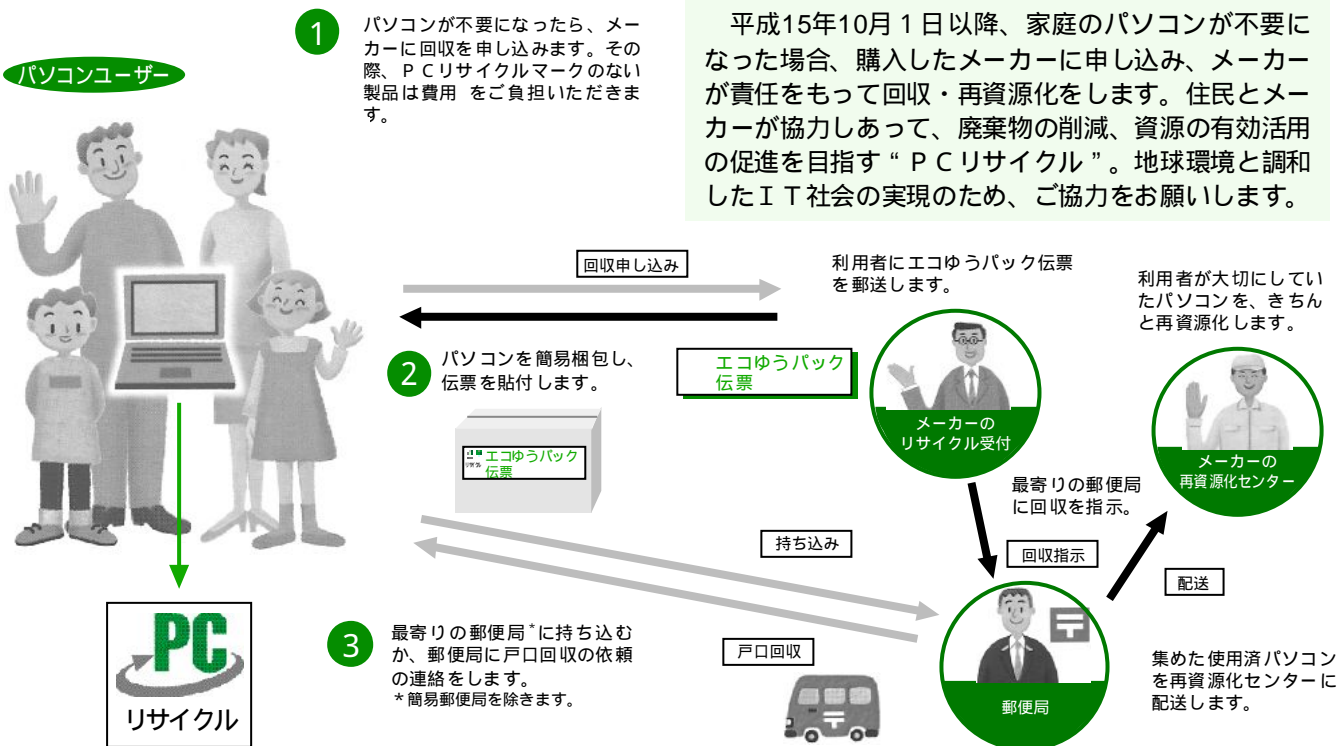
パソコンユーザー

1 パソコンが不要になったら、メーカーに回収を申し込みます。その際、ＰＣリサイクルマークのない製品は費用 をご負担いただきます。

平成15年10月１日以降、家庭のパソコンが不要になった場合、購入したメーカーに申し込み、メーカーが責任をもって回収・再資源化をします。住民とメーカーが協力しあって、廃棄物の削減、資源の有効活用の促進を目指す“ＰＣリサイクル”。地球環境と調和したＩＴ社会の実現のため、ご協力をお願いします。

回収申し込み

利用者にエコゆうパック伝票を郵送します。

利用者が大切にしていたパソコンを、きちんと再資源化します。

2 パソコンを簡易梱包し、伝票を貼付します。

エコゆうパック伝票

メーカーのリサイクル受付

エコゆうパック伝票

メーカーの再資源化センター

最寄りの郵便局に回収を指示。

持ち込み

回収指示

配送

PC リサイクル

3 最寄りの郵便局*に持ち込むか、郵便局に戸口回収の依頼の連絡をします。
＊簡易郵便局を除きます。

戸口回収

郵便局

集めた使用済パソコンを再資源化センターに配送します。